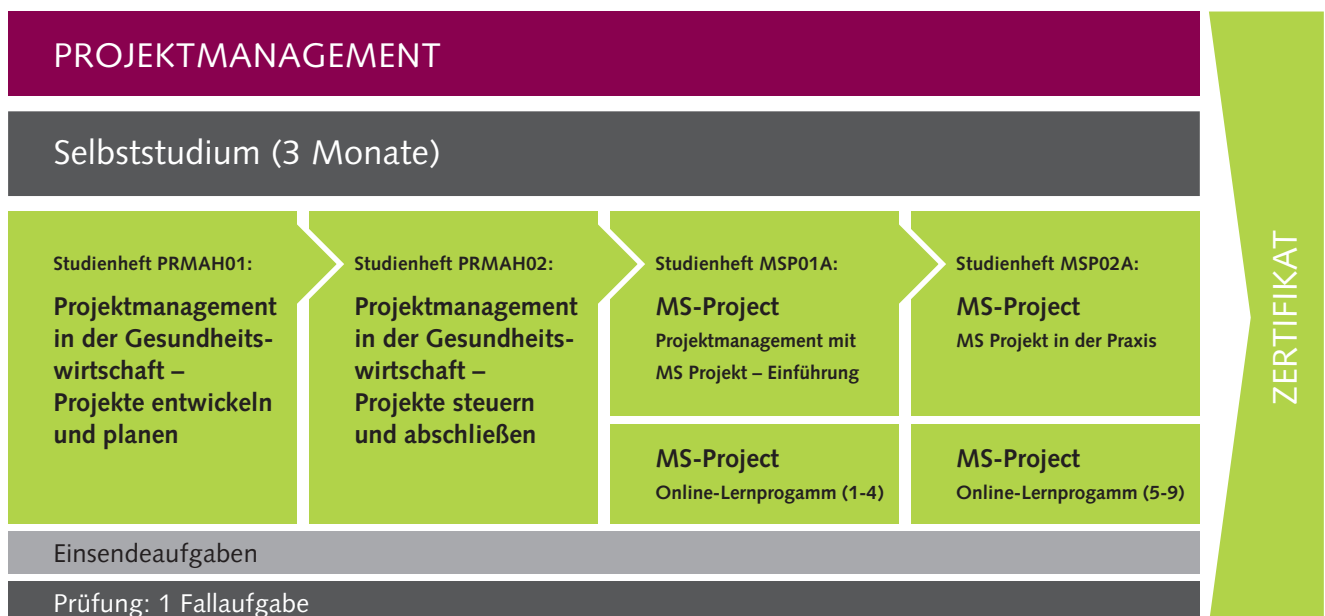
PROJEKTMANAGEMENT

Selbststudium (3 Monate)

Studienheft PRMAH01:

Projektmanagement in der Gesundheitswirtschaft – Projekte entwickeln und planen

Studienheft PRMAH02:

Projektmanagement in der Gesundheitswirtschaft – Projekte steuern und abschließen

Studienheft MSP01A:

MS-Project

Projektmanagement mit MS Projekt – Einführung

MS-Project

Online-Lernprogamm (1-4)

Studienheft MSP02A:

MS-Project

MS Projekt in der Praxis

MS-Project

Online-Lernprogamm (5-9)

ZERTIFIKAT

Einsendeaufgaben

Prüfung: 1 Fallaufgabe